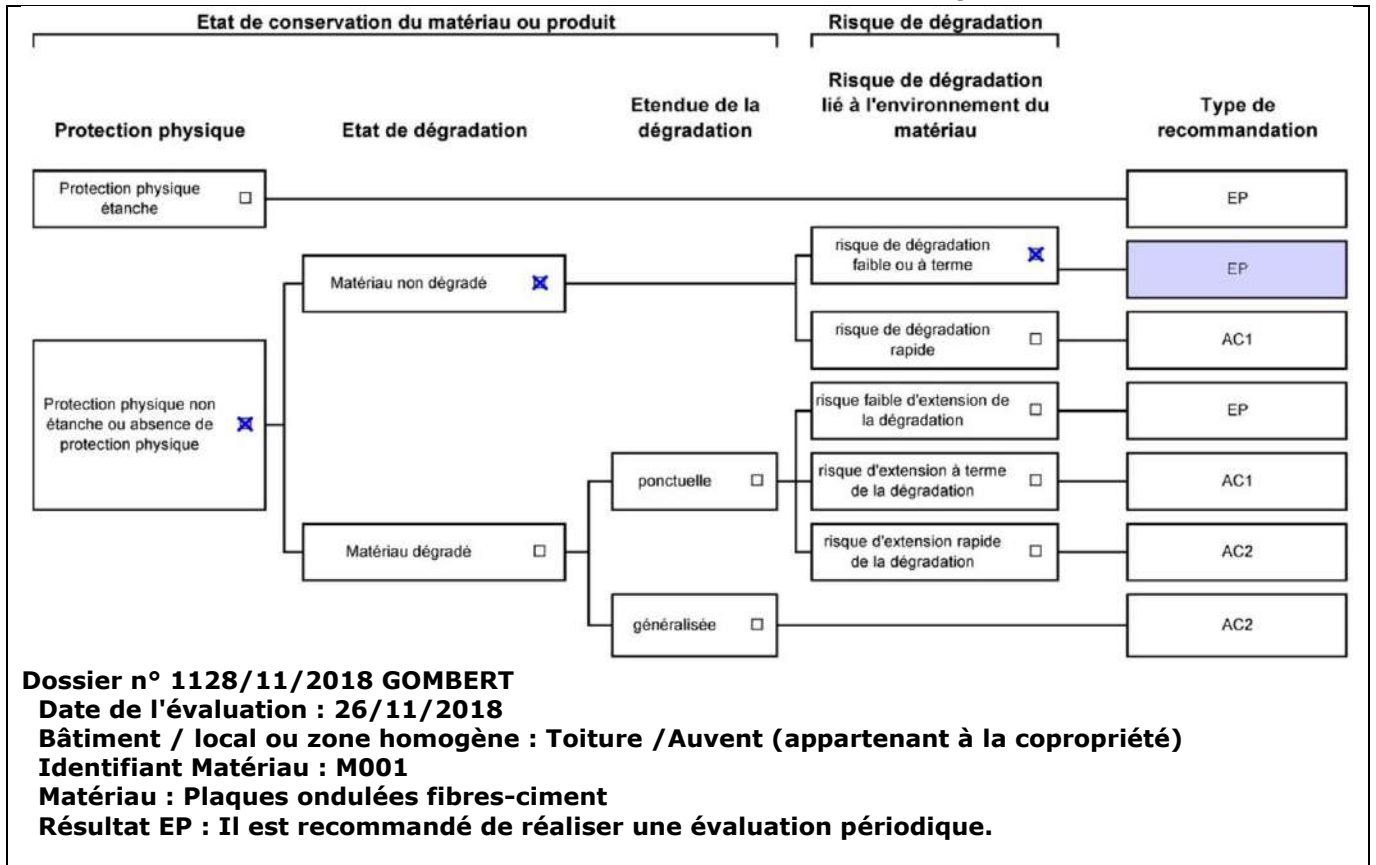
Etat de conservation du matériau ou produit

Risque de dégradation

Protection physique

Etat de dégradation

Etendue de la dégradation

Risque de dégradation lié à l'environnement du matériau

Type de recommandation

Protection physique étanche ☐

EP

Matériau non dégradé ☒

risque de dégradation faible ou à terme ☒

EP

risque de dégradation rapide ☐

AC1

Protection physique non étanche ou absence de protection physique ☒

risque faible d'extension de la dégradation ☐

EP

ponctuelle ☐

risque d'extension à terme de la dégradation ☐

AC1

Matériau dégradé ☐

risque d'extension rapide de la dégradation ☐

AC2

généralisée ☐

AC2

Dossier n° 1128/11/2018 GOMBERT
Date de l'évaluation : 26/11/2018
Bâtiment / local ou zone homogène : Toiture /Auvent (appartenant à la copropriété)
Identifiant Matériau : M001
Matériau : Plaques ondulées fibres-ciment
Résultat EP : Il est recommandé de réaliser une évaluation périodique.